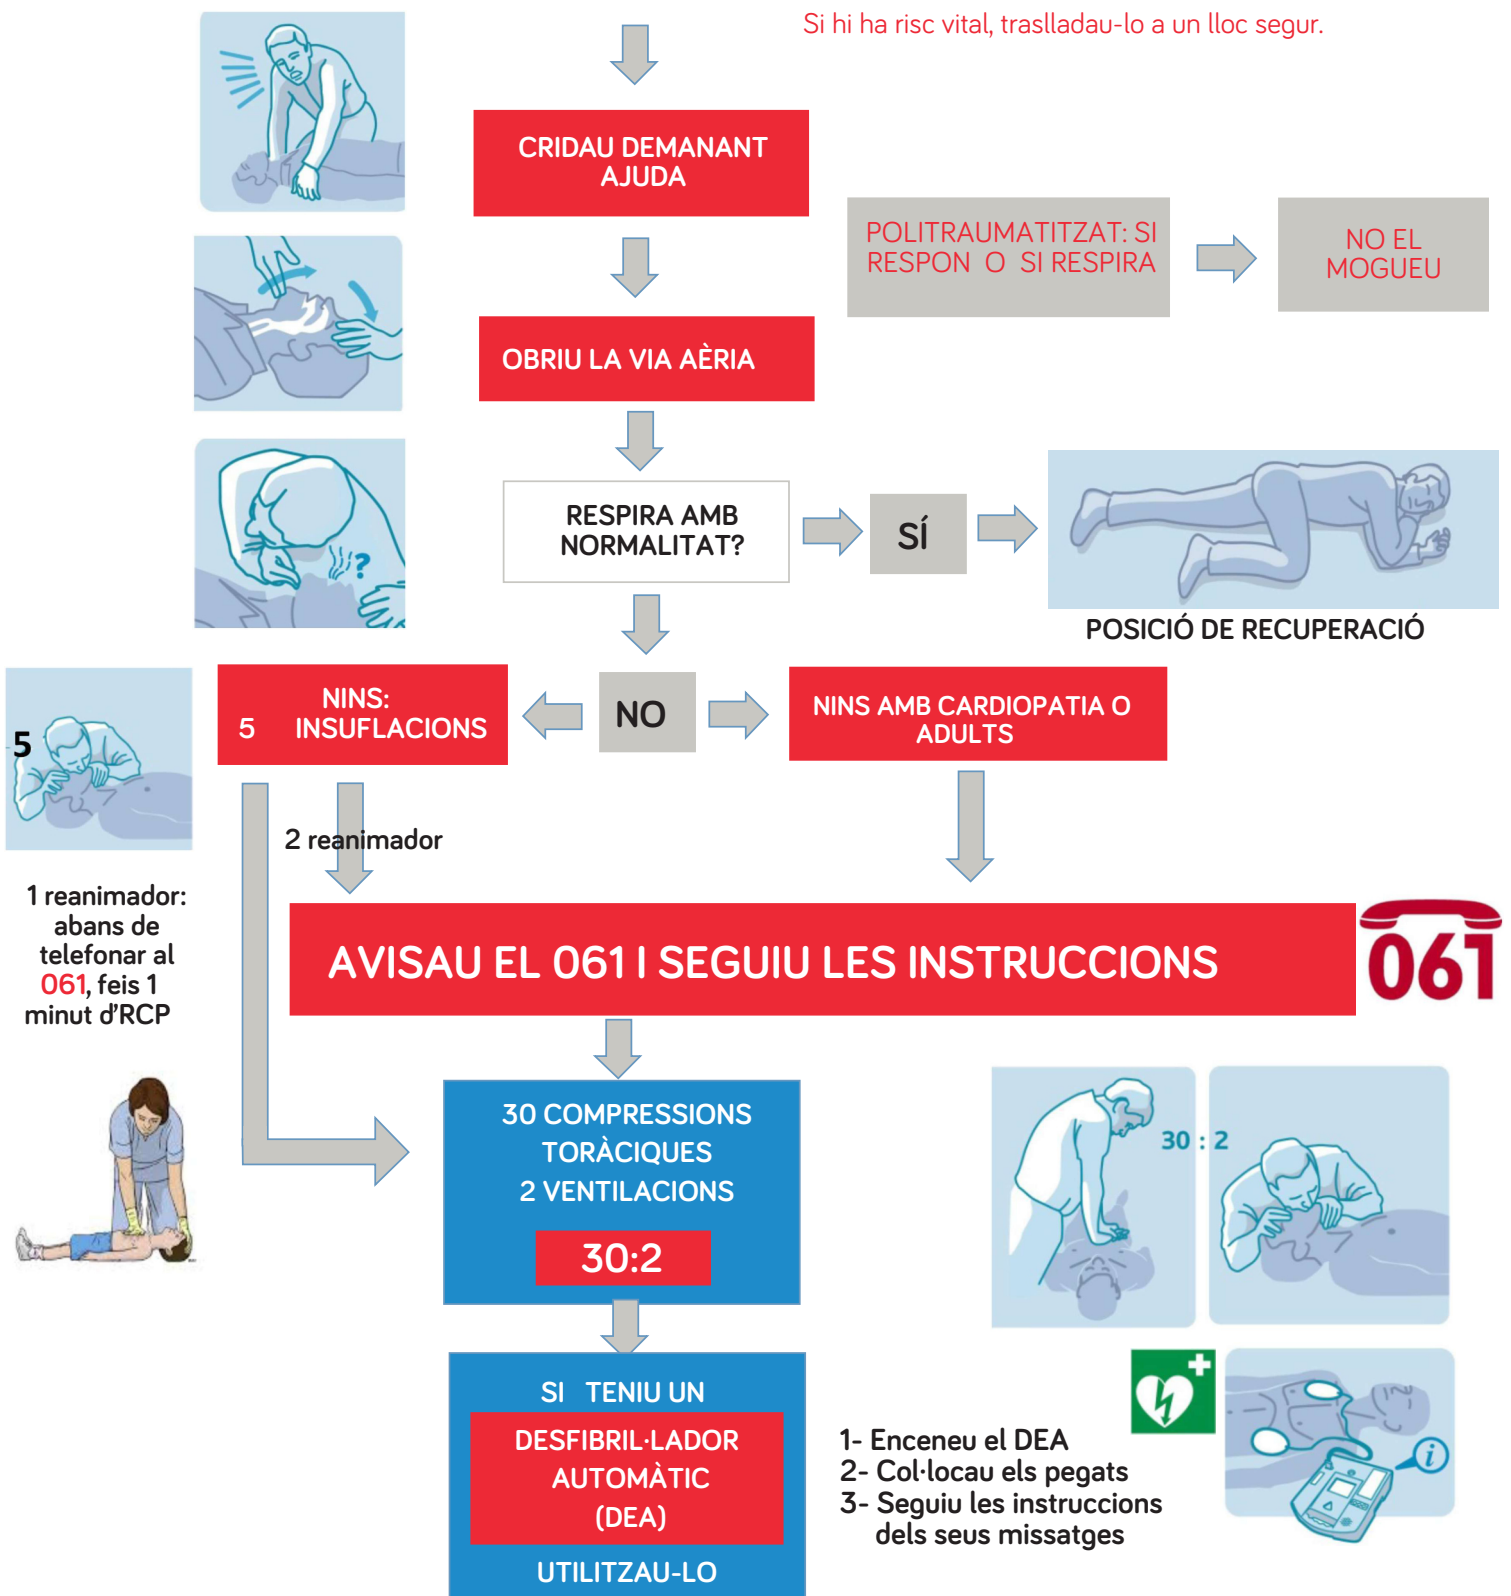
Si hi ha risc vital, traslladau-lo a un lloc segur.

CRIDAU DEMANANT AJUDA

POLITRAUMATITZAT: SI RESPON O SI RESPIRA

NO EL MOGUEU

OBRIU LA VIA AÈRIA

RESPIRA AMB NORMALITAT?

SÍ

POSICIÓ DE RECUPERACIÓ

5

NINS: 5 INSUFLACIONS

NO

NINS AMB CARDIOPATIA O ADULTS

2 reanimador

1 reanimador: abans de telefonar al 061, feis 1 minut d'RCP

AVISAU EL 061 I SEGUIU LES INSTRUCCIONS

061

30 COMPRESSIONS TORÀCIQUES
2 VENTILACIONS

30:2

30 : 2

SI TENIU UN

DESFIBRIL·LADOR AUTOMÀTIC (DEA)

UTILITZAU-LO

1- Enceneu el DEA
2- Col·locau els pegats
3- Seguiu les instruccions dels seus missatges